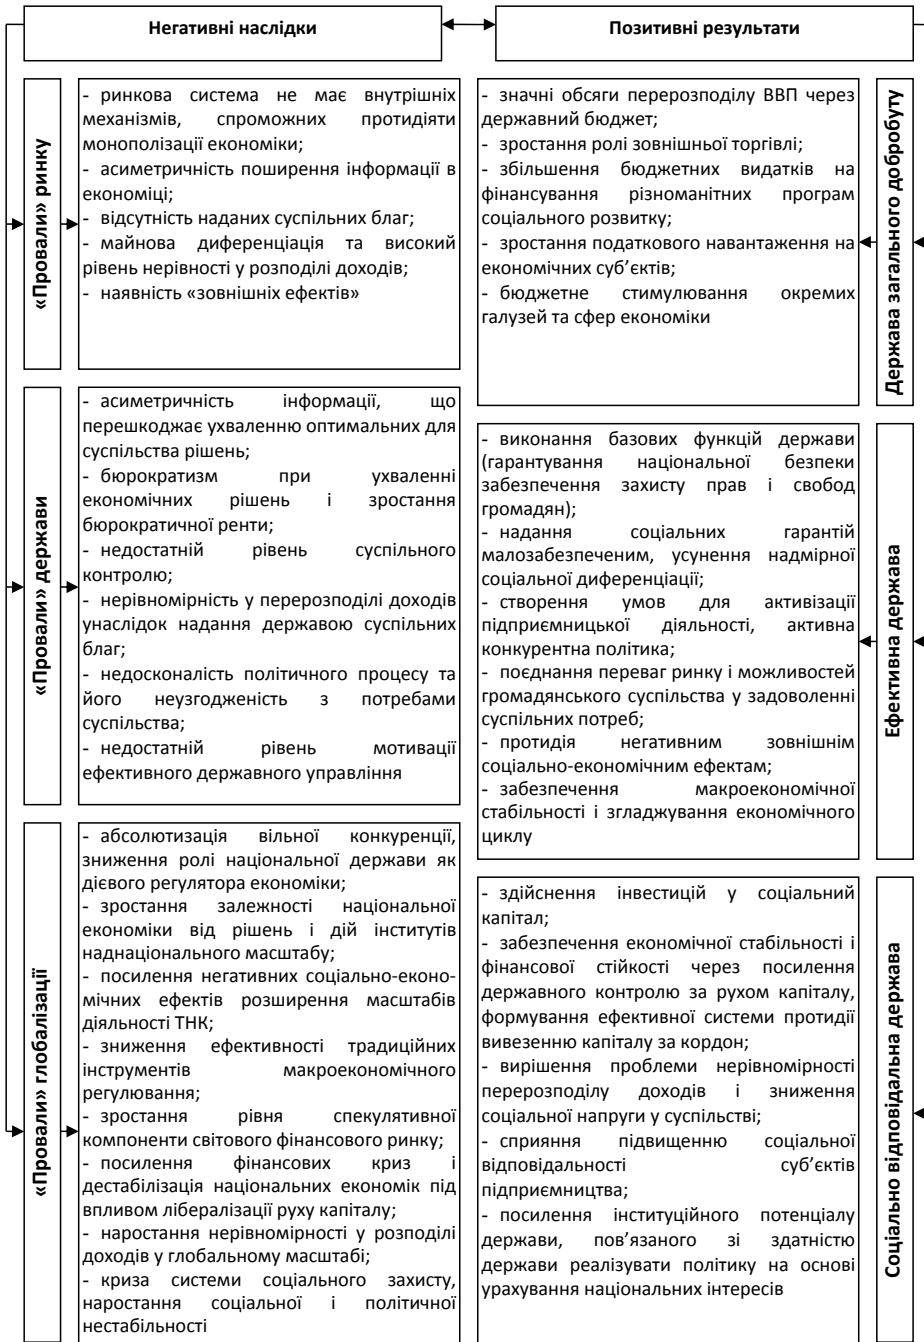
Негативні наслідки

Позитивні результати

«Провали» ринку

- ринкова система не має внутрішніх механізмів, спроможних протидіяти монополізації економіки;
- асиметричність поширення інформації в економіці;
- відсутність наданих суспільних благ;
- майнова диференціація та високий рівень нерівності у розподілі доходів;
- наявність «зовнішніх ефектів»

«Провали» держави

- асиметричність інформації, що перешкоджає ухваленню оптимальних для суспільства рішень;
- бюрократизм при ухваленні економічних рішень і зростання бюрократичної ренти;
- недостатній рівень суспільного контролю;
- нерівномірність у перерозподілі доходів унаслідок надання державою суспільних благ;
- недосконаліть політичного процесу та його неузгодженість з потребами суспільства;
- недостатній рівень мотивації ефективного державного управління

«Провали» глобалізації

- абсолютизація вільної конкуренції, зниження ролі національної держави як дієвого регулятора економіки;
- зростання залежності національної економіки від рішень і дій інститутів наднаціонального масштабу;
- посилення негативних соціально-економічних ефектів розширення масштабів діяльності ТНК;
- зниження ефективності традиційних інструментів макроекономічного регулювання;
- зростання рівня спекулятивної компоненти світового фінансового ринку;
- посилення фінансових криз і дестабілізація національних економік під впливом лібералізації руху капіталу;
- наростання нерівномірності у розподілі доходів у глобальному масштабі;
- криза системи соціального захисту, наростання соціальної і політичної нестабільності

- значні обсяги перерозподілу ВВП через державний бюджет;
- зростання ролі зовнішньої торгівлі;
- збільшення бюджетних видатків на фінансування різноманітних програм соціального розвитку;
- зростання податкового навантаження на економічних суб'єктів;
- бюджетне стимулювання окремих галузей та сфер економіки

Держава загального добробуту

- виконання базових функцій держави (гарантування національної безпеки забезпечення захисту прав і свобод громадян);
- надання соціальних гарантій малозабезпеченим, усунення надмірної соціальної диференціації;
- створення умов для активізації підприємницької діяльності, активна конкурентна політика;
- поєднання переваг ринку і можливостей громадянського суспільства у задоволенні суспільних потреб;
- протидія негативним зовнішнім соціально-економічним ефектам;
- забезпечення макроекономічної стабільності і згладжування економічного циклу

Ефективна держава

- здійснення інвестицій у соціальний капітал;
- забезпечення економічної стабільності і фінансової стійкості через посилення державного контролю за рухом капіталу, формування ефективної системи протидії вивезенню капіталу за кордон;
- вирішення проблеми нерівномірності перерозподілу доходів і зниження соціальної напруги у суспільстві;
- сприяння підвищенню соціальної відповідальності суб'єктів підприємництва;
- посилення інституційного потенціалу держави, пов'язаного зі здатністю держави реалізувати політику на основі урахування національних інтересів

Соціально відповідальна держава